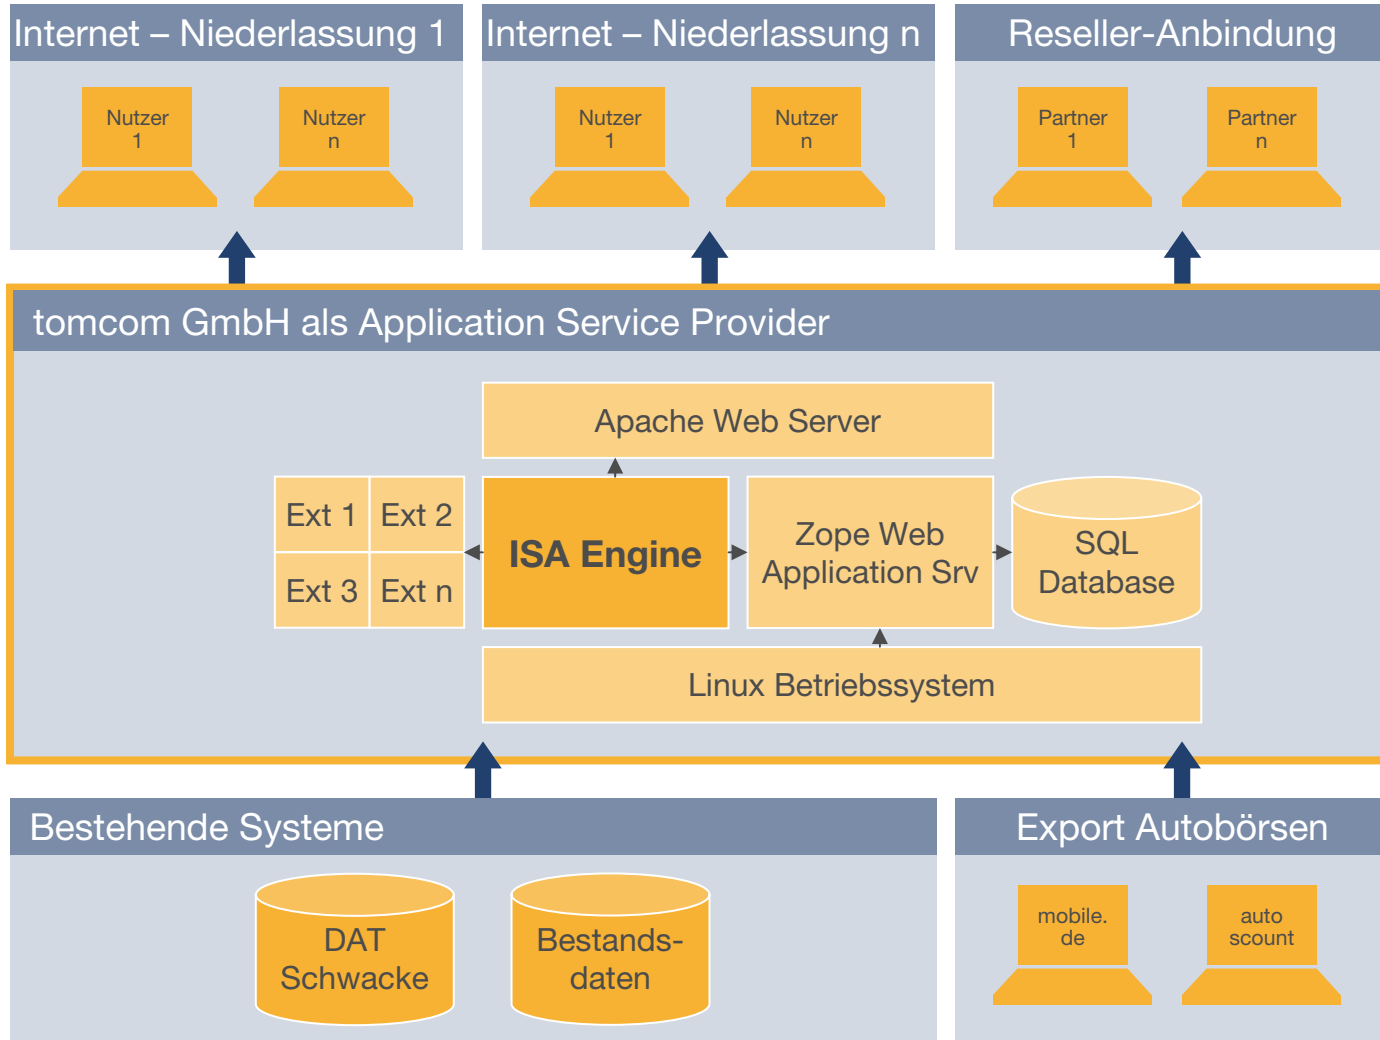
Internet – Niederlassung 1

Nutzer 1

Nutzer n

Internet – Niederlassung n

Nutzer 1

Nutzer n

Reseller-Anbindung

Partner 1

Partner n

tomcom GmbH als Application Service Provider

Apache Web Server

Ext 1

Ext 2

Ext 3

Ext n

ISA Engine

Zope Web Application Srv

SQL Database

Linux Betriebssystem

Bestehende Systeme

DAT Schwacke

Bestandsdaten

Export Autobörsen

mobile. de

auto scount